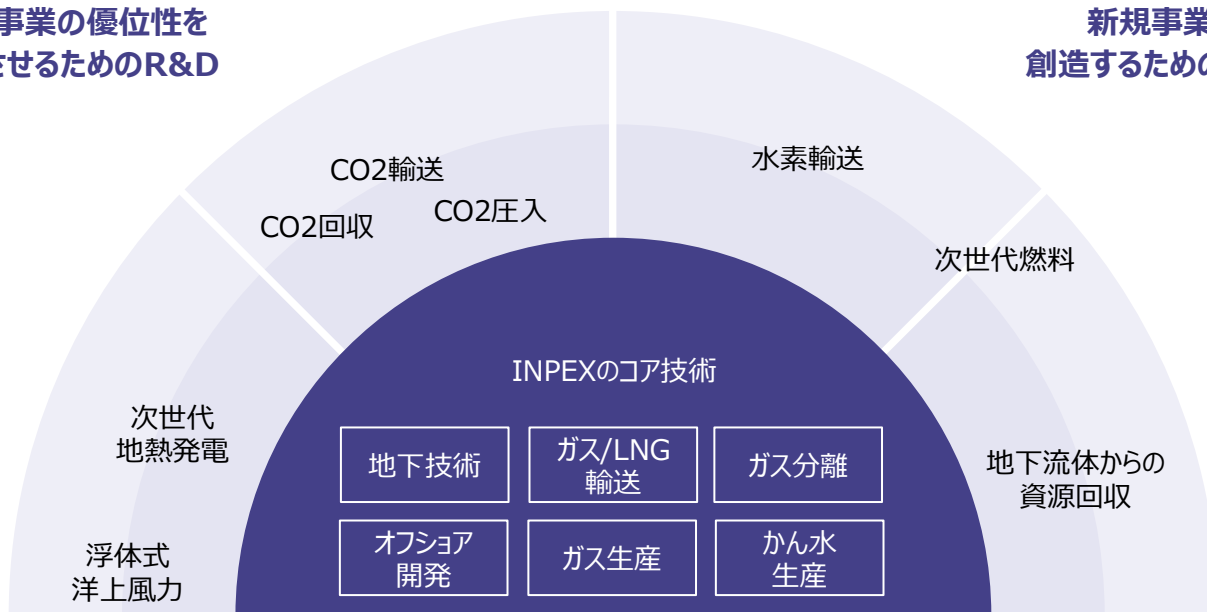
事業の優位性を
させるためのR&D

新規事業
創造するための

CO2輸送

CO2回収

CO2圧入

水素輸送

次世代燃料

INPEXのコア技術

次世代
地熱発電

| 地下技術 | ガス/LNG輸送 | ガス分離 |
|---|---|---|
| オフショア開発 | ガス生産 | かん水生産 |

地下流体からの
資源回収

浮体式
洋上風力